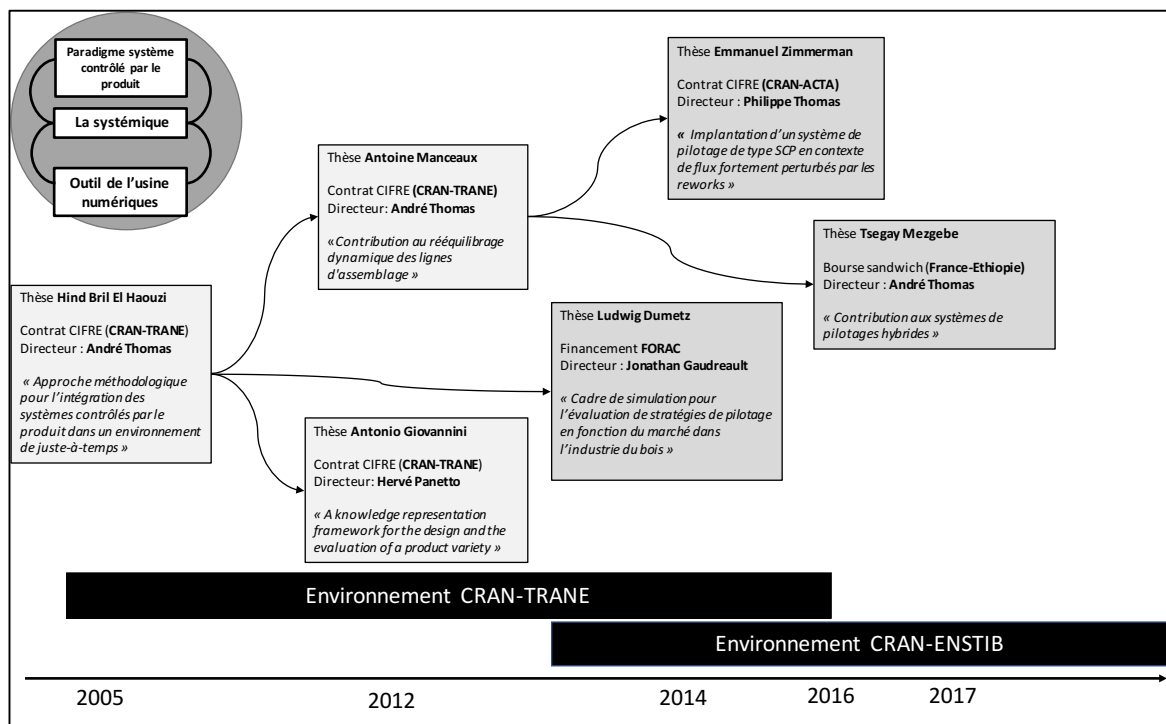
Paradigme système contrôlé par le produit

La systémique

Outil de l'usine numériques

Thèse Emmanuel Zimmerman

Contrat CIFRE (CRAN-ACTA)
Directeur : Philippe Thomas

« Implantation d'un système de pilotage de type SCP en contexte de flux fortement perturbés par les reworks »

Thèse Antoine Manceaux

Contrat CIFRE (CRAN-TRANE)
Directeur: André Thomas

«Contribution au rééquilibrage dynamique des lignes d'assemblage »

Thèse Tsegay Mezgebe

Bourse sandwich (France-Ethiopie)
Directeur : André Thomas

« Contribution aux systèmes de pilotages hybrides »

Thèse Hind Bril El Haouzi

Contrat CIFRE (CRAN-TRANE)
Directeur : André Thomas

« Approche méthodologique pour l'intégration des systèmes contrôlés par le produit dans un environnement de juste-à-temps »

Thèse Ludwig Dumetz

Financement FORAC
Directeur : Jonathan Gaudreault

« Cadre de simulation pour l'évaluation de stratégies de pilotage en fonction du marché dans l'industrie du bois »

Thèse Antonio Giovannini

Contrat CIFRE (CRAN-TRANE)
Directeur: Hervé Panetto

« A knowledge representation framework for the design and the evaluation of a product variety »

Environnement CRAN-TRANE

Environnement CRAN-ENSTIB

2005 2012 2014 2016 2017